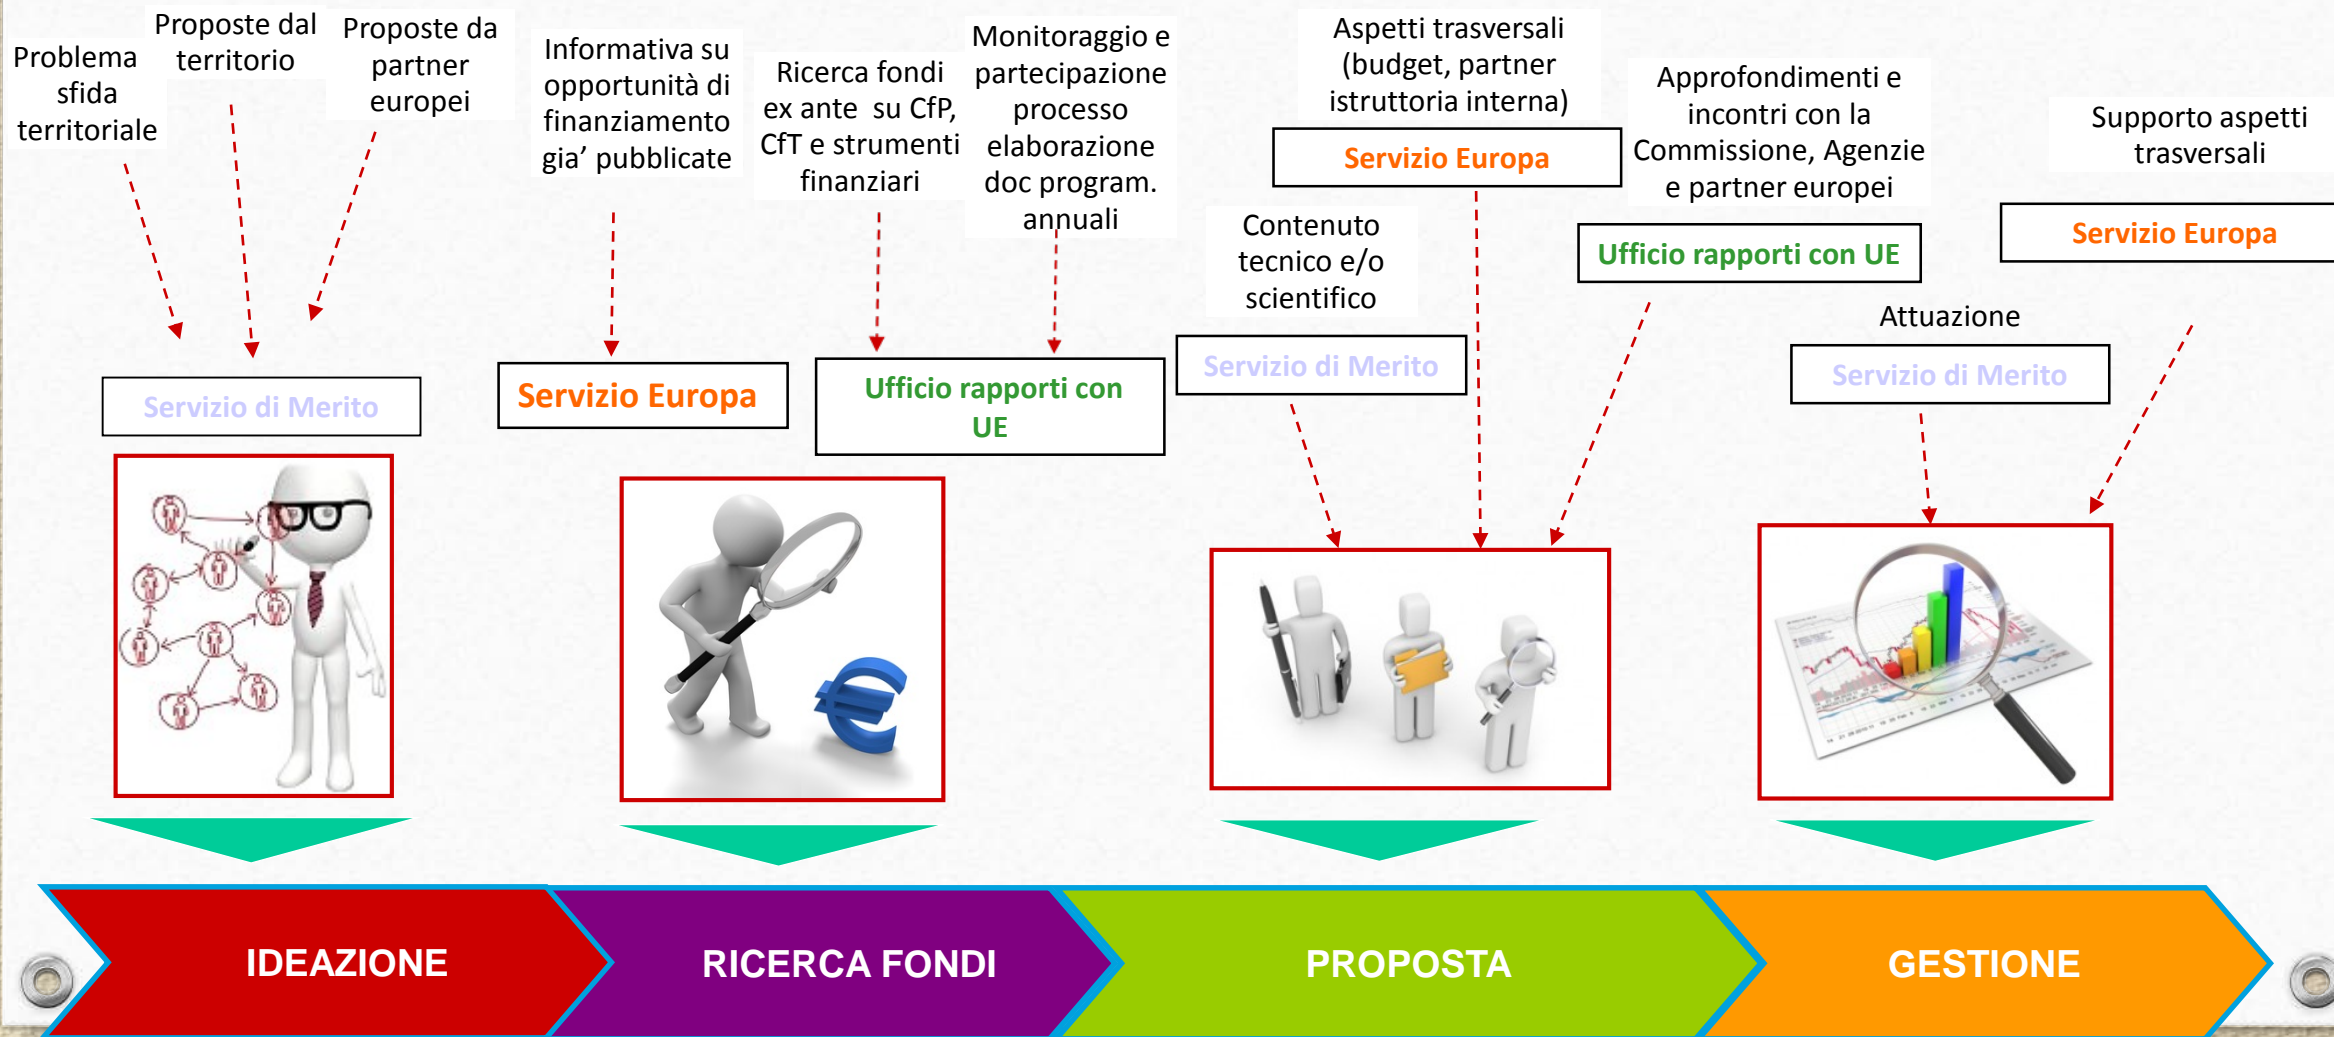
Problema sfida territoriale

Proposte dal territorio

Proposte da partner europei

Servizio di Merito

Informativa su opportunità di finanziamento gia' pubblicate

Servizio Europa

Ricerca fondi ex ante su CfP, CfT e strumenti finanziari

Monitoraggio e partecipazione processo elaborazione doc program. annuali

Ufficio rapporti con UE

Aspetti trasversali (budget, partner istruttoria interna)

Servizio Europa

Contenuto tecnico e/o scientifico

Servizio di Merito

Approfondimenti e incontri con la Commissione, Agenzie e partner europei

Ufficio rapporti con UE

Attuazione

Servizio di Merito

Supporto aspetti trasversali

Servizio Europa

IDEAZIONE

RICERCA FONDI

PROPOSTA

GESTIONE